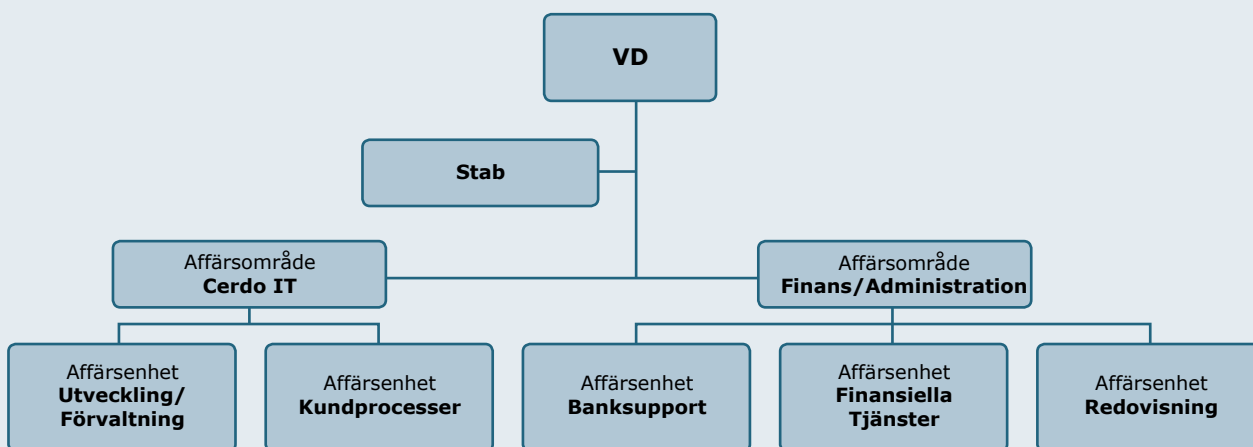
VD

Stab

Affärsområde
Cerdo IT

Affärsområde
Finans/Administration

Affärsenhet
Utveckling/
Förvaltning

Affärsenhet
Kundprocesser

Affärsenhet
Banksupport

Affärsenhet
Finansiella
Tjänster

Affärsenhet
Redovisning